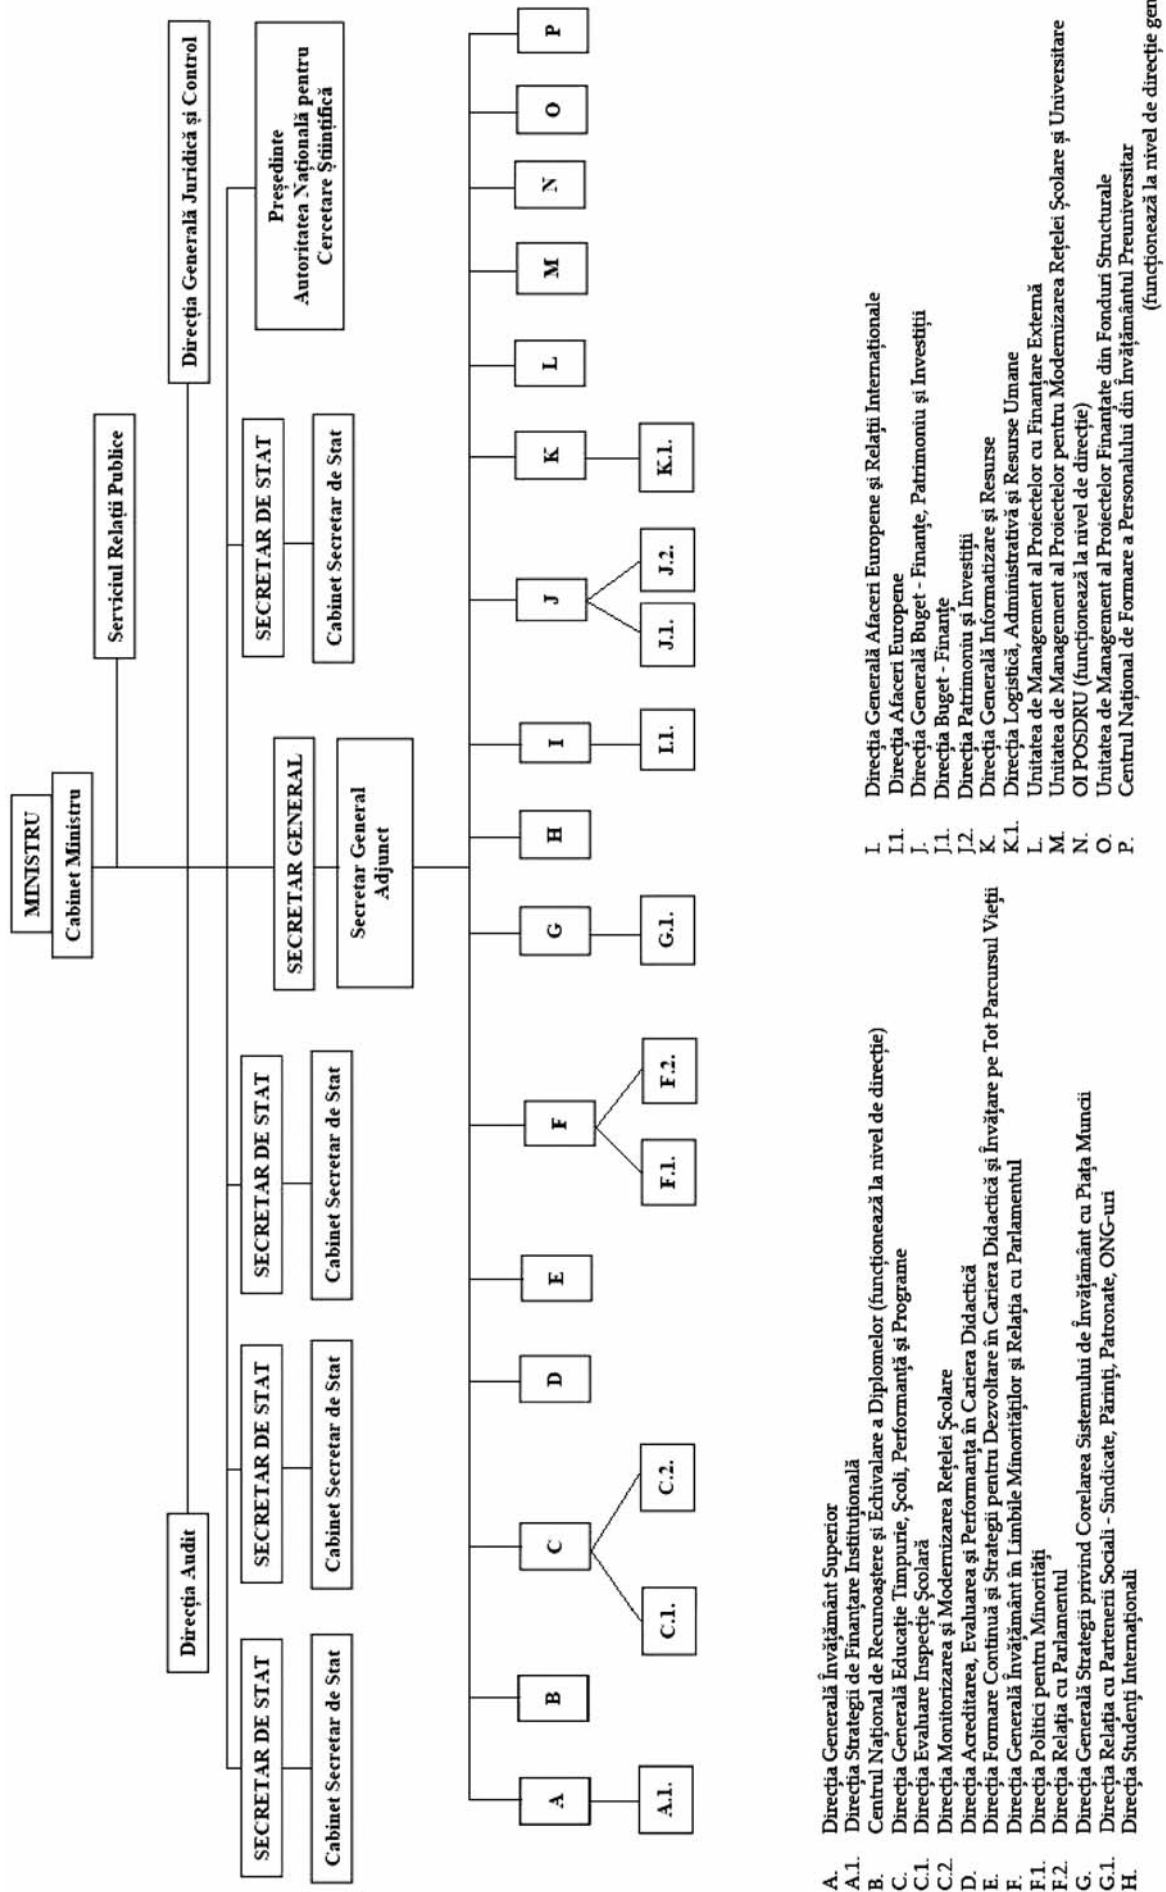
MINISTRU
Cabinet Ministru
Serviciul Relații Publice
Direcția Generală Juridică și Control
Președinte Autoritatea Națională pentru Cercetare Științifică
Direcția Audit
SECRETAR DE STAT
Cabinet Secretar de Stat
SECRETAR DE STAT
Cabinet Secretar de Stat
SECRETAR DE STAT
Cabinet Secretar de Stat
SECRETAR GENERAL
Secretar General Adjunct
SECRETAR DE STAT
Cabinet Secretar de Stat

A
A.1.
B
C
C.1.
C.2.
D
E
F
F.1.
F.2.
G
G.1.
H
I
I.1.
J
J.1.
J.2.
K
K.1.
L
M
N
O
P

A. Direcția Generală Învățământ Superior
A.1. Direcția Strategii de Finanțare Instituțională
B. Centrul Național de Recunoaștere și Echivalare a Diplomelor (funcționează la nivel de direcție)
C. Direcția Generală Educație Timpurie, Școli, Performanță și Programe
C.1. Direcția Evaluare Inspecție Școlară
C.2. Direcția Monitorizarea și Modernizarea Rețelei Școlare
D. Direcția Acreditarea, Evaluarea și Performanța în Cariera Didactică
E. Direcția Formare Continuă și Strategii pentru Dezvoltare în Cariera Didactică și Învățare pe Tot Parcursul Vieții
F. Direcția Generală Învățământ în Limbile Minorităților și Relația cu Parlamentul
F.1. Direcția Politici pentru Minorități
F.2. Direcția Relația cu Parlamentul
G. Direcția Generală Strategii privind Corelarea Sistemului de Învățământ cu Piața Muncii
G.1. Direcția Relația cu Partenerii Sociali - Sindicate, Părinți, Patronate, ONG-uri
H. Direcția Studenți Internaționali

I. Direcția Generală Afaceri Europene și Relații Internaționale
I.1. Direcția Afaceri Europene
J. Direcția Generală Buget - Finanțe, Patrimoniu și Investiții
J.1. Direcția Buget - Finanțe
J.2. Direcția Patrimoniu și Investiții
K. Direcția Generală Informatizare și Resurse
K.1. Direcția Logistică, Administrativă și Resurse Umane
L. Unitatea de Management al Proiectelor cu Finanțare Externă
M. Unitatea de Management al Proiectelor pentru Modernizarea Rețelei Școlare și Universitare
N. OI POSDRU (funcționează la nivel de direcție)
O. Unitatea de Management al Proiectelor Finanțate din Fonduri Structurale
P. Centrul Național de Formare a Personalului din Învățământul Preuniversitar (funcționează la nivel de direcție gen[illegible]